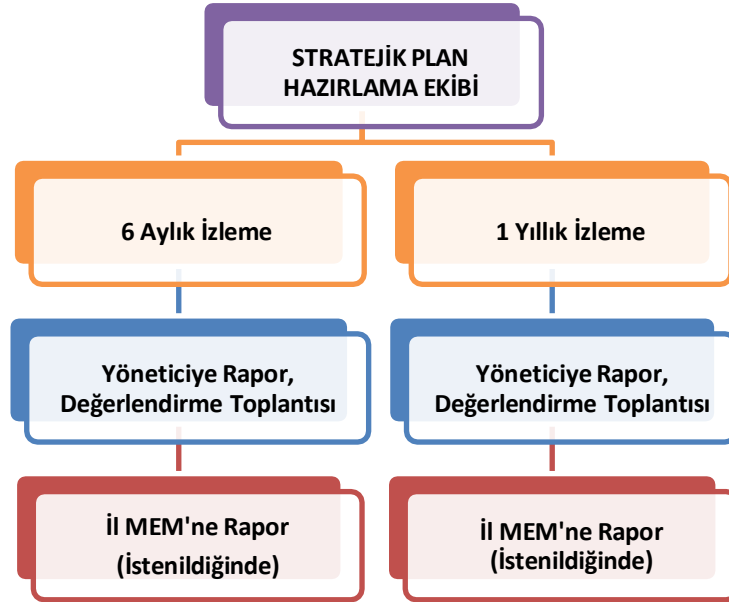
STRATEJİK PLAN HAZIRLAMA EKİBİ

6 Aylık İzleme

Yöneticiye Rapor, Değerlendirme Toplantısı

İl MEM'ne Rapor (İstenildiğinde)

1 Yıllık İzleme

Yöneticiye Rapor, Değerlendirme Toplantısı

İl MEM'ne Rapor (İstenildiğinde)